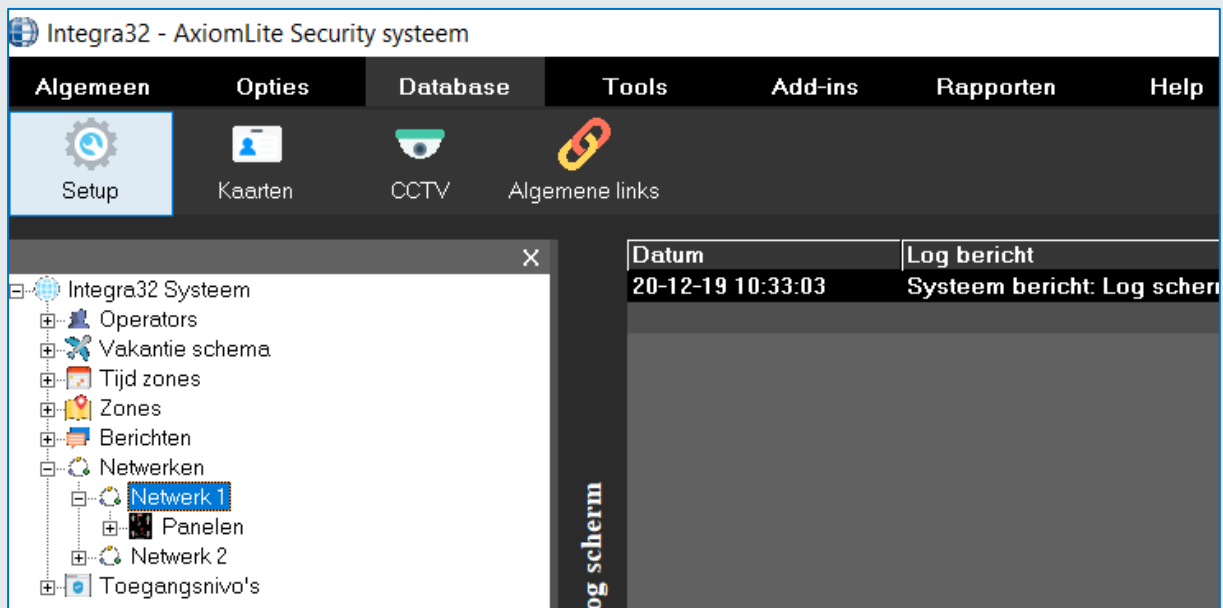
Integra32 - AxiomLite Security systeem

Algemeen Opties Database Tools Add-ins Rapporten Help

Setup Kaarten CCTV Algemene links

×

Integra32 Systeem
Operators
Vakantie schema
Tijd zones
Zones
Berichten
Netwerken
Netwerk 1
Panelen
Netwerk 2
Toegangsnivo's

og scherm

| Datum | Log bericht |
|---|---|
| 20-12-19 10:33:03 | Systeem bericht: Log scherm |